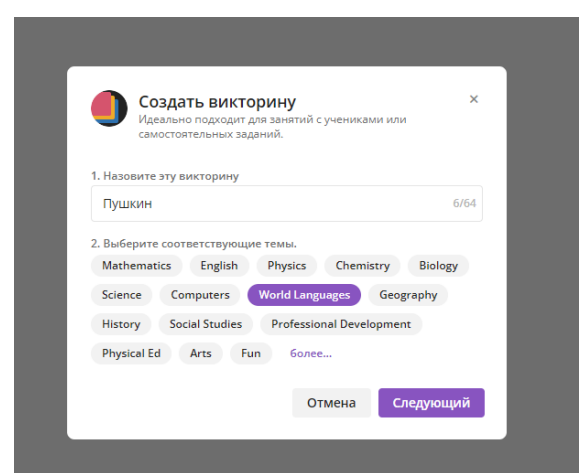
Создать викторину
Идеально подходит для занятий с учениками или самостоятельных заданий.

×

1. Назовите эту викторину

Пушкин

6/64

2. Выберите соответствующие темы.

Mathematics English Physics Chemistry Biology Science Computers World Languages Geography History Social Studies Professional Development Physical Ed Arts Fun более...

Отмена

Следующий